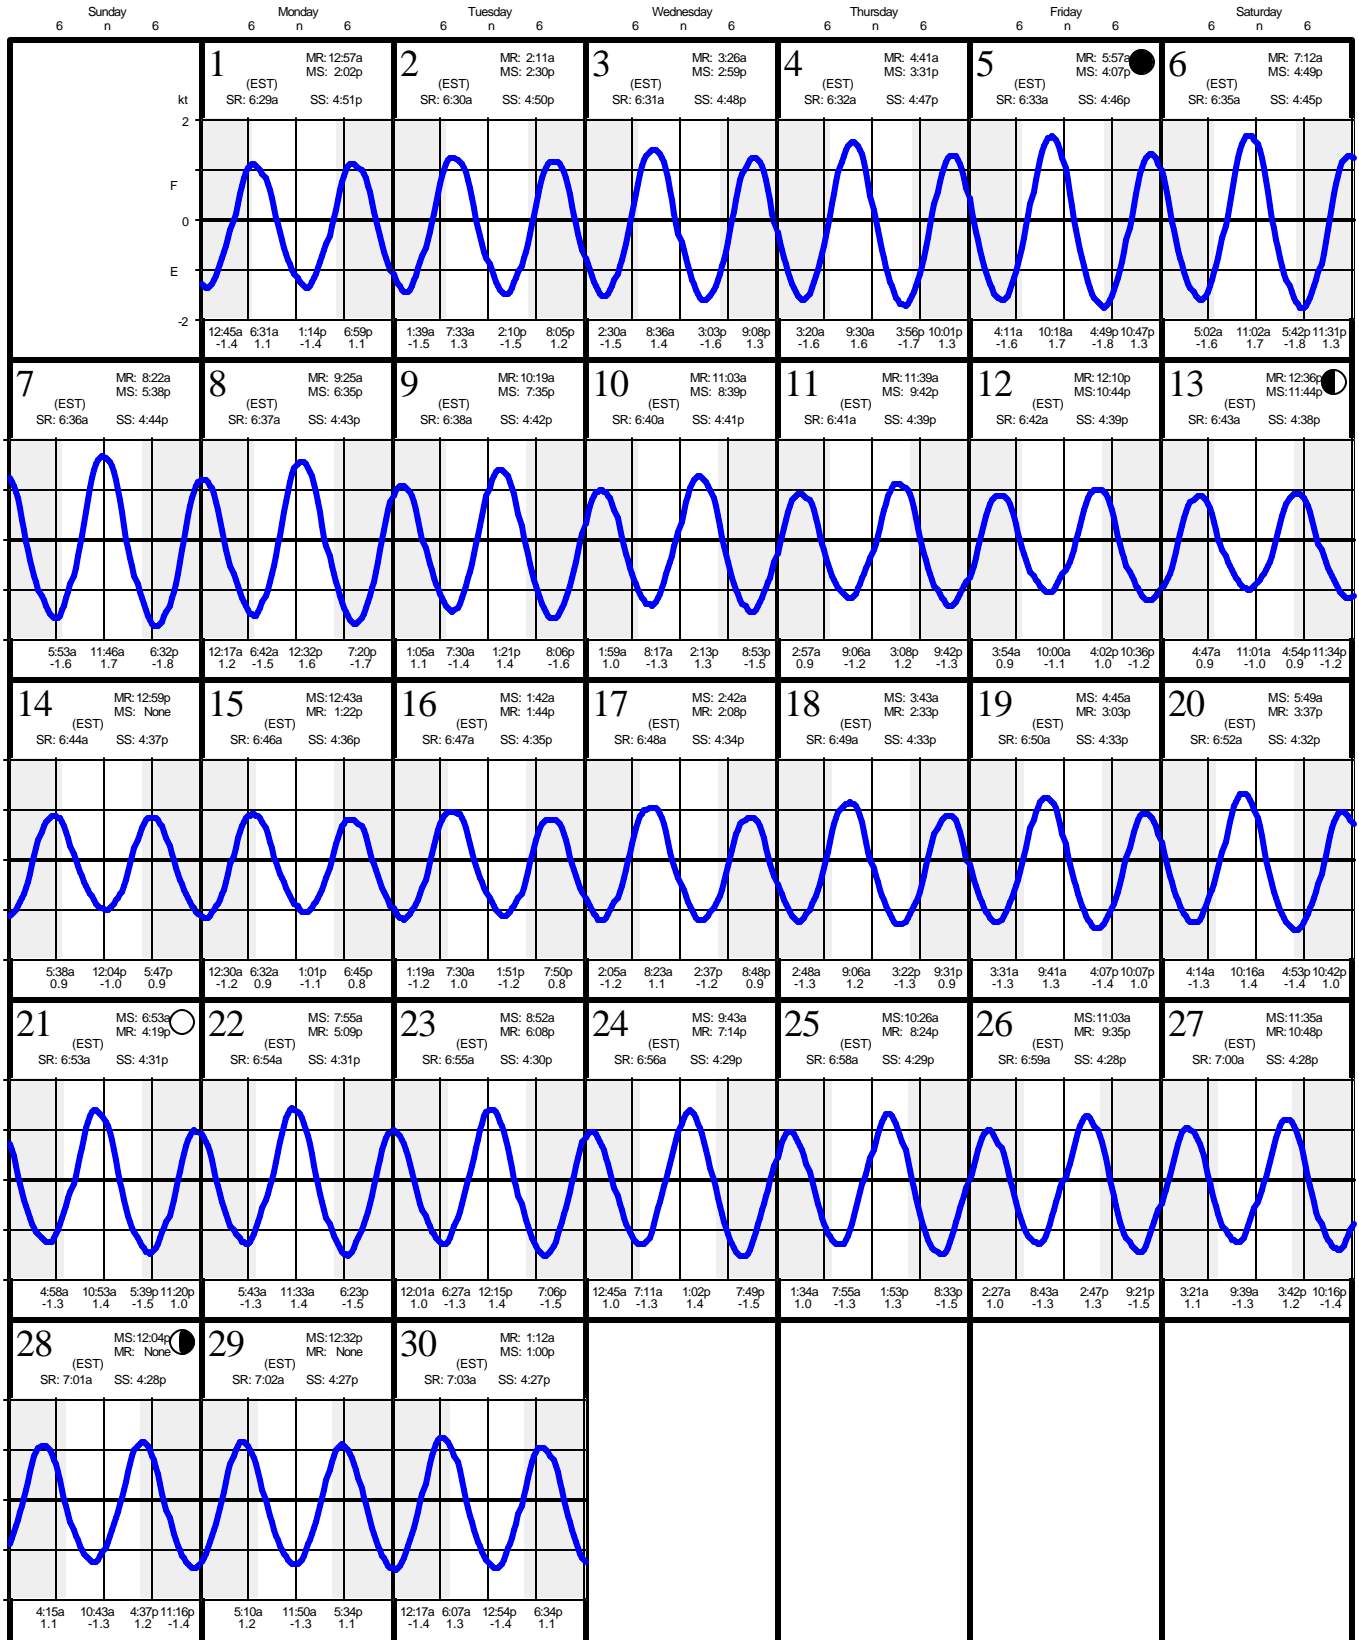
| Sunday 6 n 6 | Monday 6 n 6 | Tuesday 6 n 6 | Wednesday 6 n 6 | Thursday 6 n 6 | Friday 6 n 6 | Saturday 6 n 6 |
|---|---|---|---|---|---|---|
| kt 2 F 0 E -2 | 1 MR: 12:57a MS: 2:02p (EST) SR: 6:29a SS: 4:51p<br>12:45a -1.4 6:31a 1.1 1:14p -1.4 6:59p 1.1 | 2 MR: 2:11a MS: 2:30p (EST) SR: 6:30a SS: 4:50p<br>1:39a -1.5 7:33a 1.3 2:10p -1.5 8:05p 1.2 | 3 MR: 3:26a MS: 2:59p (EST) SR: 6:31a SS: 4:48p<br>2:30a -1.5 8:36a 1.4 3:03p -1.6 9:08p 1.3 | 4 MR: 4:41a MS: 3:31p (EST) SR: 6:32a SS: 4:47p<br>3:20a -1.6 9:30a 1.6 3:56p -1.7 10:01p 1.3 | 5 MR: 5:57a MS: 4:07p (EST) SR: 6:33a SS: 4:46p<br>4:11a -1.6 10:18a 1.7 4:49p -1.8 10:47p 1.3 | 6 MR: 7:12a MS: 4:49p (EST) SR: 6:35a SS: 4:45p<br>5:02a -1.6 11:02a 1.7 5:42p -1.8 11:31p 1.3 |
| 7 MR: 8:22a MS: 5:38p (EST) SR: 6:36a SS: 4:44p<br>5:53a -1.6 11:46a 1.7 6:32p -1.8 | 8 MR: 9:25a MS: 6:35p (EST) SR: 6:37a SS: 4:43p<br>12:17a 1.2 6:42a -1.5 12:32p 1.6 7:20p -1.7 | 9 MR: 10:19a MS: 7:35p (EST) SR: 6:38a SS: 4:42p<br>1:05a 1.1 7:30a -1.4 1:21p 1.4 8:06p -1.6 | 10 MR: 11:03a MS: 8:39p (EST) SR: 6:40a SS: 4:41p<br>1:59a 1.0 8:17a -1.3 2:13p 1.3 8:53p -1.5 | 11 MR: 11:39a MS: 9:42p (EST) SR: 6:41a SS: 4:39p<br>2:57a 0.9 9:06a -1.2 3:08p 1.2 9:42p -1.3 | 12 MR: 12:10p MS: 10:44p (EST) SR: 6:42a SS: 4:39p<br>3:54a 0.9 10:00a -1.1 4:02p 1.0 10:36p -1.2 | 13 MR: 12:36p MS: 11:44p (EST) SR: 6:43a SS: 4:38p<br>4:47a 0.9 11:01a -1.0 4:54p 0.9 11:34p -1.2 |
| 14 MR: 12:59p MS: None (EST) SR: 6:44a SS: 4:37p<br>5:38a 0.9 12:04p -1.0 5:47p 0.9 | 15 MS: 12:43a MR: 1:22p (EST) SR: 6:46a SS: 4:36p<br>12:30a -1.2 6:32a 0.9 1:01p -1.1 6:45p 0.8 | 16 MS: 1:42a MR: 1:44p (EST) SR: 6:47a SS: 4:35p<br>1:19a -1.2 7:30a 1.0 1:51p -1.2 7:50p 0.8 | 17 MS: 2:42a MR: 2:08p (EST) SR: 6:48a SS: 4:34p<br>2:05a -1.2 8:23a 1.1 2:37p -1.2 8:48p 0.9 | 18 MS: 3:43a MR: 2:33p (EST) SR: 6:49a SS: 4:33p<br>2:48a -1.3 9:06a 1.2 3:22p -1.3 9:31p 0.9 | 19 MS: 4:45a MR: 3:03p (EST) SR: 6:50a SS: 4:33p<br>3:31a -1.3 9:41a 1.3 4:07p -1.4 10:07p 1.0 | 20 MS: 5:49a MR: 3:37p (EST) SR: 6:52a SS: 4:32p<br>4:14a -1.3 10:16a 1.4 4:53p -1.4 10:42p 1.0 |
| 21 MS: 6:53a MR: 4:19p (EST) SR: 6:53a SS: 4:31p<br>4:58a -1.3 10:53a 1.4 5:39p -1.5 11:20p 1.0 | 22 MS: 7:55a MR: 5:09p (EST) SR: 6:54a SS: 4:31p<br>5:43a -1.3 11:33a 1.4 6:23p -1.5 | 23 MS: 8:52a MR: 6:08p (EST) SR: 6:55a SS: 4:30p<br>12:01a 1.0 6:27a -1.3 12:15p 1.4 7:06p -1.5 | 24 MS: 9:43a MR: 7:14p (EST) SR: 6:56a SS: 4:29p<br>12:45a 1.0 7:11a -1.3 1:02p 1.4 7:49p -1.5 | 25 MS: 10:26a MR: 8:24p (EST) SR: 6:58a SS: 4:29p<br>1:34a 1.0 7:55a -1.3 1:53p 1.3 8:33p -1.5 | 26 MS: 11:03a MR: 9:35p (EST) SR: 6:59a SS: 4:28p<br>2:27a 1.0 8:43a -1.3 2:47p 1.3 9:21p -1.5 | 27 MS: 11:35a MR: 10:48p (EST) SR: 7:00a SS: 4:28p<br>3:21a 1.1 9:39a -1.3 3:42p 1.2 10:16p -1.4 |
| 28 MS: 12:04p MR: None (EST) SR: 7:01a SS: 4:28p<br>4:15a 1.1 10:43a -1.3 4:37p 1.2 11:16p -1.4 | 29 MS: 12:32p MR: None (EST) SR: 7:02a SS: 4:27p<br>5:10a 1.2 11:50a -1.3 5:34p 1.1 | 30 MR: 1:12a MS: 1:00p (EST) SR: 7:03a SS: 4:27p<br>12:17a -1.4 6:07a 1.3 12:54p -1.4 6:34p 1.1 | | | | |